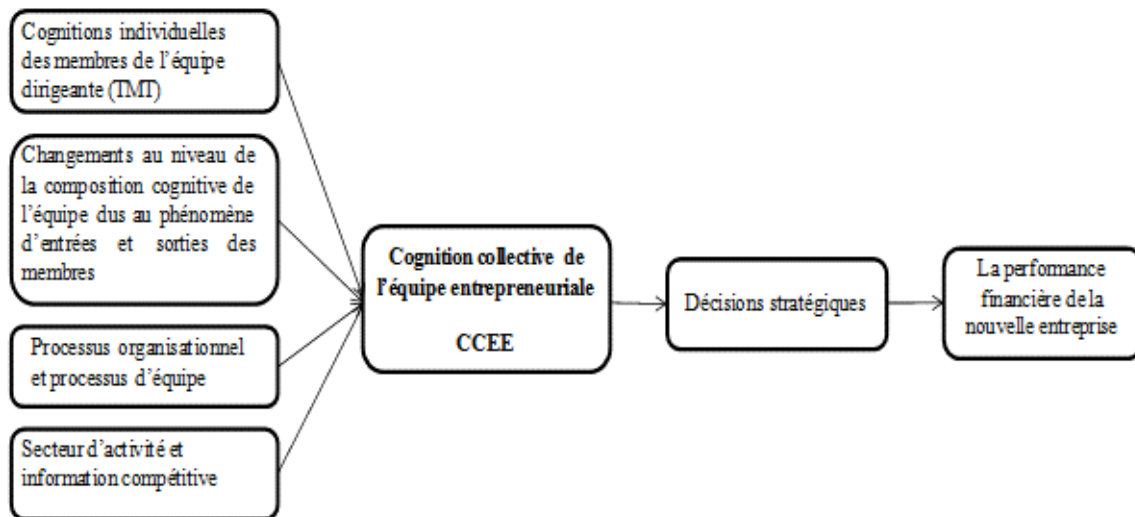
Cognitions individuelles des membres de l'équipe dirigeante (TMT)

Changements au niveau de la composition cognitive de l'équipe dus au phénomène d'entrées et sorties des membres

Processus organisationnel et processus d'équipe

Secteur d'activité et information compétitive

Cognition collective de l'équipe entrepreneuriale

CCEE

Décisions stratégiques

La performance financière de la nouvelle entreprise